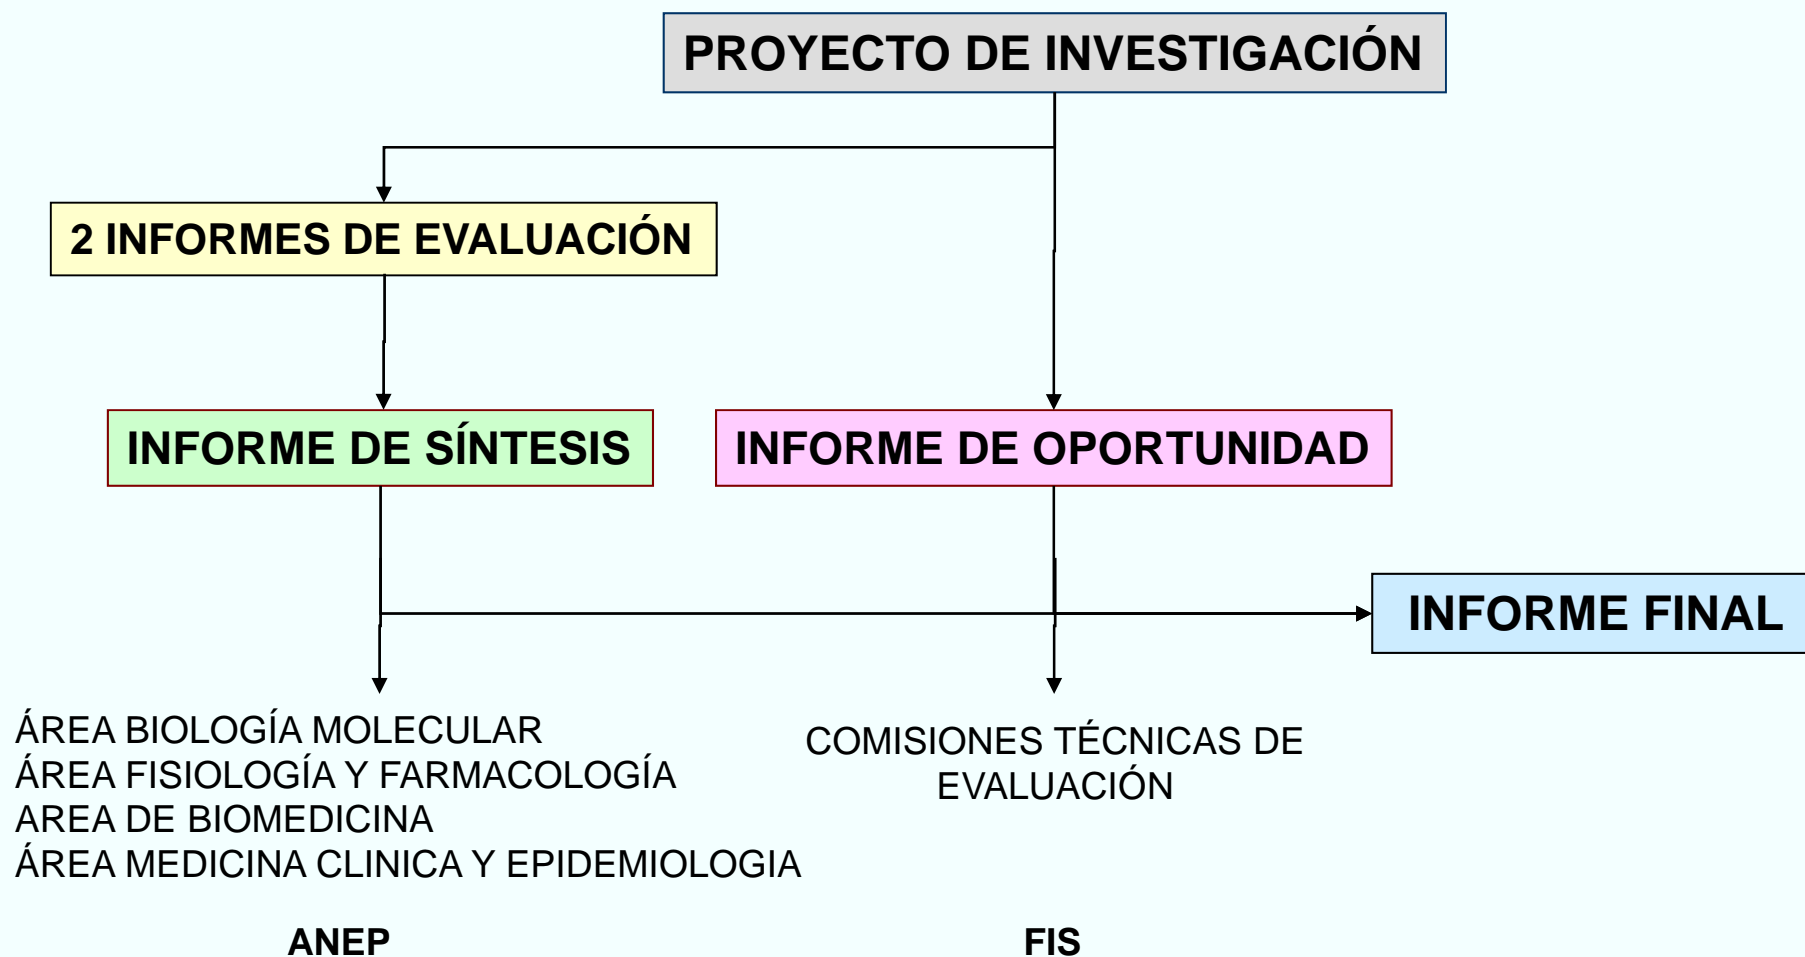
PROYECTO DE INVESTIGACIÓN

2 INFORMES DE EVALUACIÓN

INFORME DE SÍNTESIS

INFORME DE OPORTUNIDAD

INFORME FINAL

ÁREA BIOLOGÍA MOLECULAR
ÁREA FISIOLOGÍA Y FARMACOLOGÍA
AREA DE BIOMEDICINA
ÁREA MEDICINA CLINICA Y EPIDEMIOLOGIA

COMISIONES TÉCNICAS DE EVALUACIÓN

ANEP

FIS